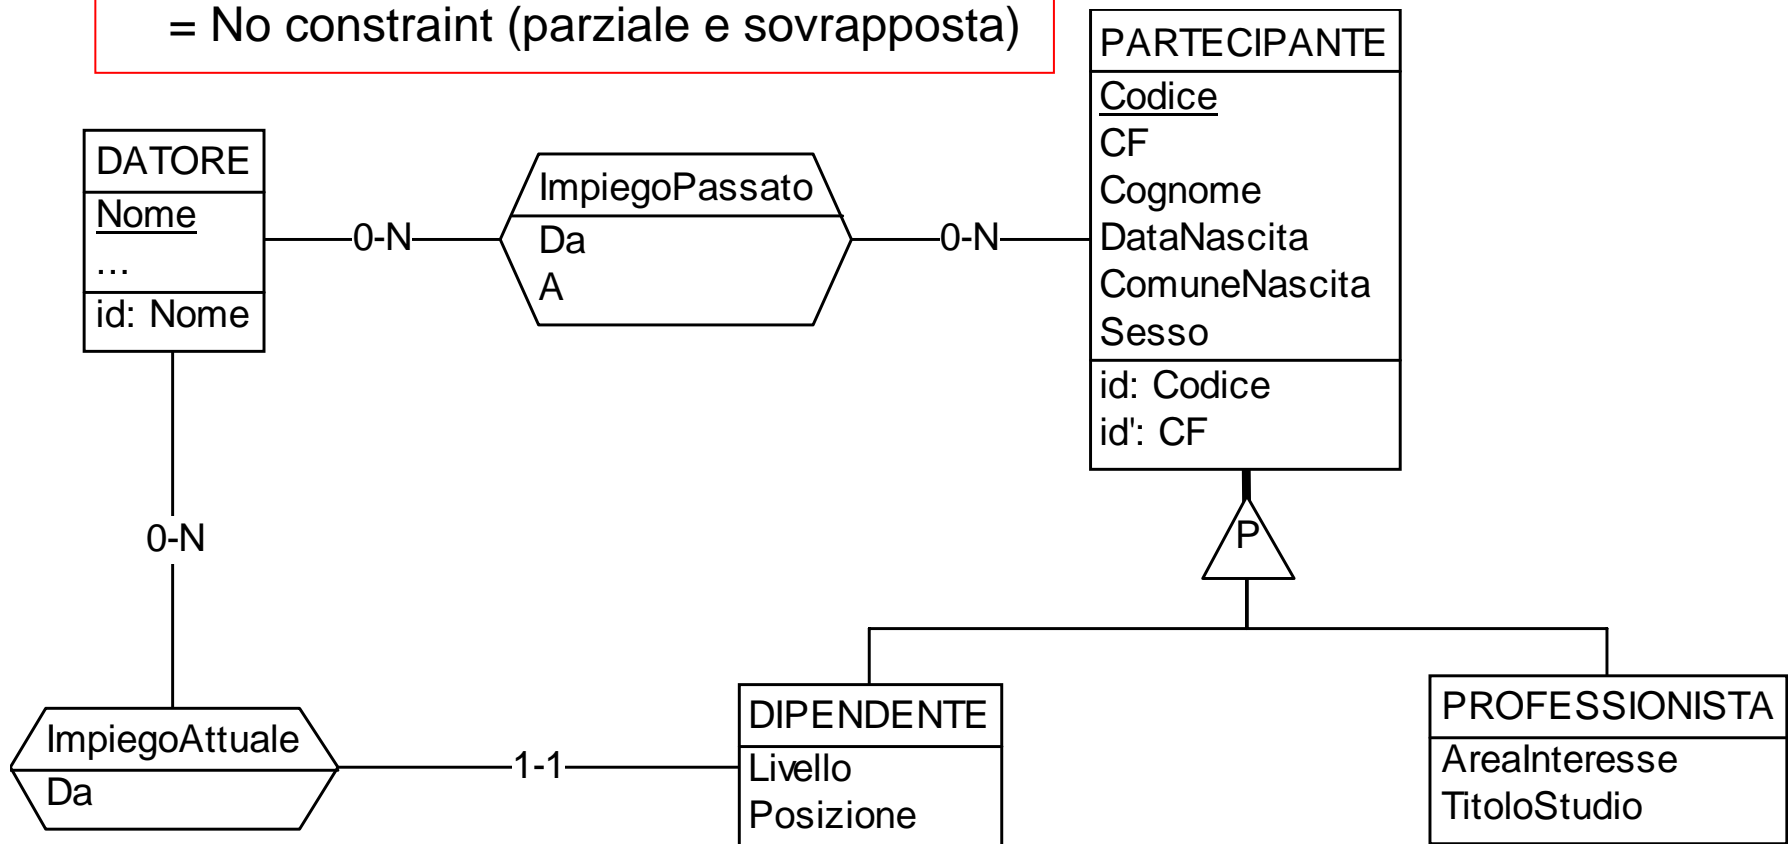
= No constraint (parziale e sovrapposta)

PARTECIPANTE
Codice
CF
Cognome
DataNascita
ComuneNascita
Sesso
id: Codice
id': CF

DATORE
Nome
...
id: Nome

0-N

ImpiegoPassato
Da
A

0-N

0-N

P

ImpiegoAttuale
Da

1-1

DIPENDENTE
Livello
Posizione

PROFESSIONISTA
AreaInteresse
TitoloStudio